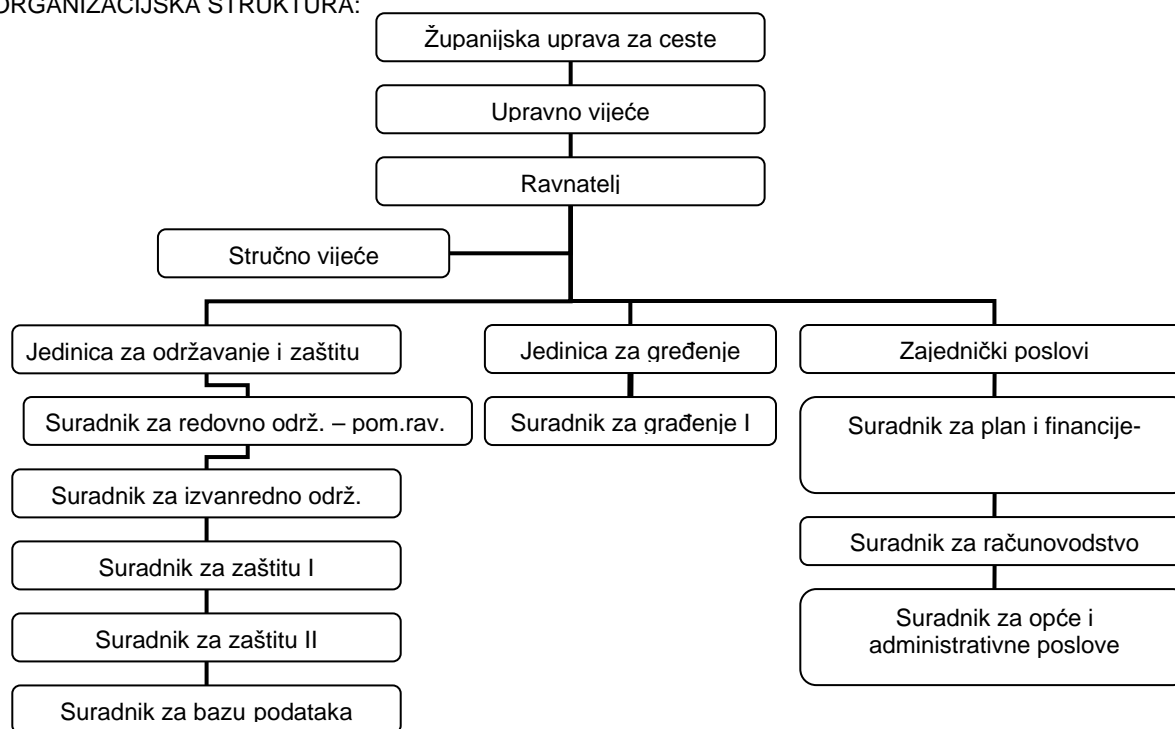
ORGANIZACIJSKA STRUKTURA:

Županijska uprava za ceste

Upravno vijeće

Ravnatelj

Stručno vijeće

Jedinica za održavanje i zaštitu

Suradnik za redovno drž. – pom.rav.

Suradnik za izvanredno drž.

Suradnik za zaštitu I

Suradnik za zaštitu II

Suradnik za bazu podataka

Jedinica za građenje

Suradnik za građenje I

Zajednički poslovi

Suradnik za plan i financije-

Suradnik za računovodstvo

Suradnik za opće i administrativne poslove